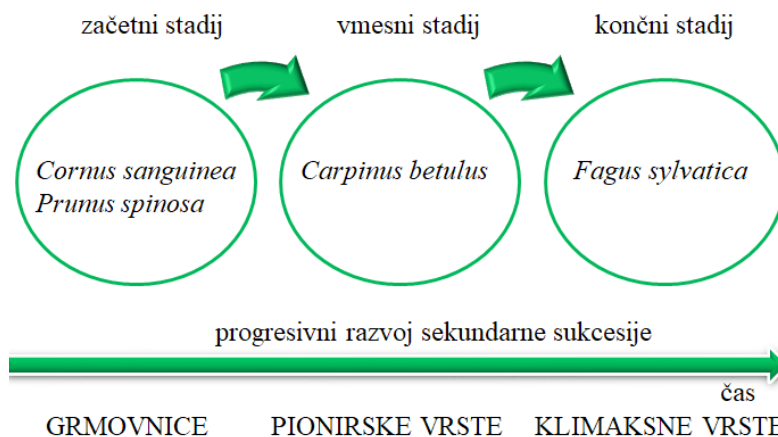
začetni stadij

vmesni stadij

končni stadij

Cornus sanguinea
Prunus spinosa

Carpinus betulus

Fagus sylvatica

progresivni razvoj sekundarne sukcesije

čas

GRMOVNICE

PIONIRSKE VRSTE

KLIMAKSNE VRSTE